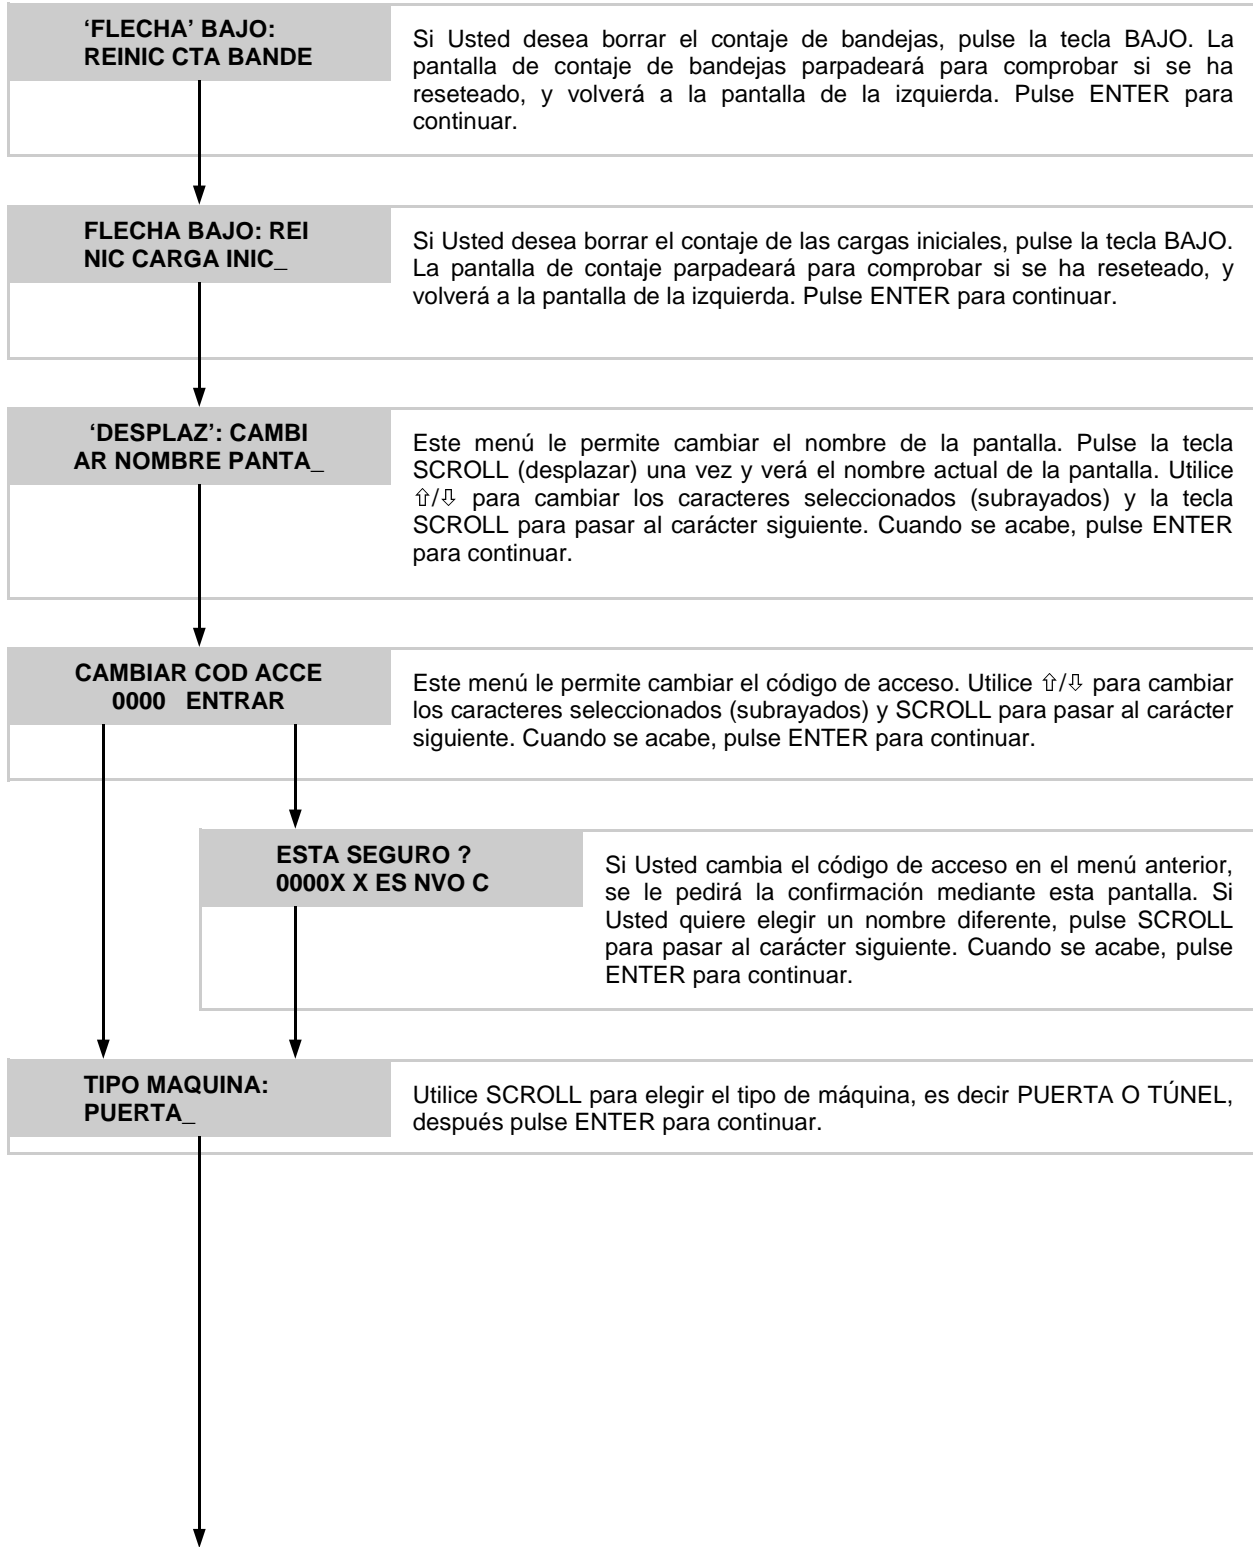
'FLECHA' BAJO:
REINIC CTA BANDE

Si Usted desea borrar el contaje de bandejas, pulse la tecla BAJO. La pantalla de contaje de bandejas parpadeará para comprobar si se ha reseteado, y volverá a la pantalla de la izquierda. Pulse ENTER para continuar.

FLECHA BAJO: REI
NIC CARGA INIC_

Si Usted desea borrar el contaje de las cargas iniciales, pulse la tecla BAJO. La pantalla de contaje parpadeará para comprobar si se ha reseteado, y volverá a la pantalla de la izquierda. Pulse ENTER para continuar.

'DESPLAZ': CAMBI
AR NOMBRE PANTA_

Este menú le permite cambiar el nombre de la pantalla. Pulse la tecla SCROLL (desplazar) una vez y verá el nombre actual de la pantalla. Utilice ⇧/⇩ para cambiar los caracteres seleccionados (subrayados) y la tecla SCROLL para pasar al carácter siguiente. Cuando se acabe, pulse ENTER para continuar.

CAMBIAR COD ACCE
0000 ENTRAR

Este menú le permite cambiar el código de acceso. Utilice ⇧/⇩ para cambiar los caracteres seleccionados (subrayados) y SCROLL para pasar al carácter siguiente. Cuando se acabe, pulse ENTER para continuar.

ESTA SEGURO ?
0000X X ES NVO C

Si Usted cambia el código de acceso en el menú anterior, se le pedirá la confirmación mediante esta pantalla. Si Usted quiere elegir un nombre diferente, pulse SCROLL para pasar al carácter siguiente. Cuando se acabe, pulse ENTER para continuar.

TIPO MAQUINA:
PUERTA_

Utilice SCROLL para elegir el tipo de máquina, es decir PUERTA O TÚNEL, después pulse ENTER para continuar.